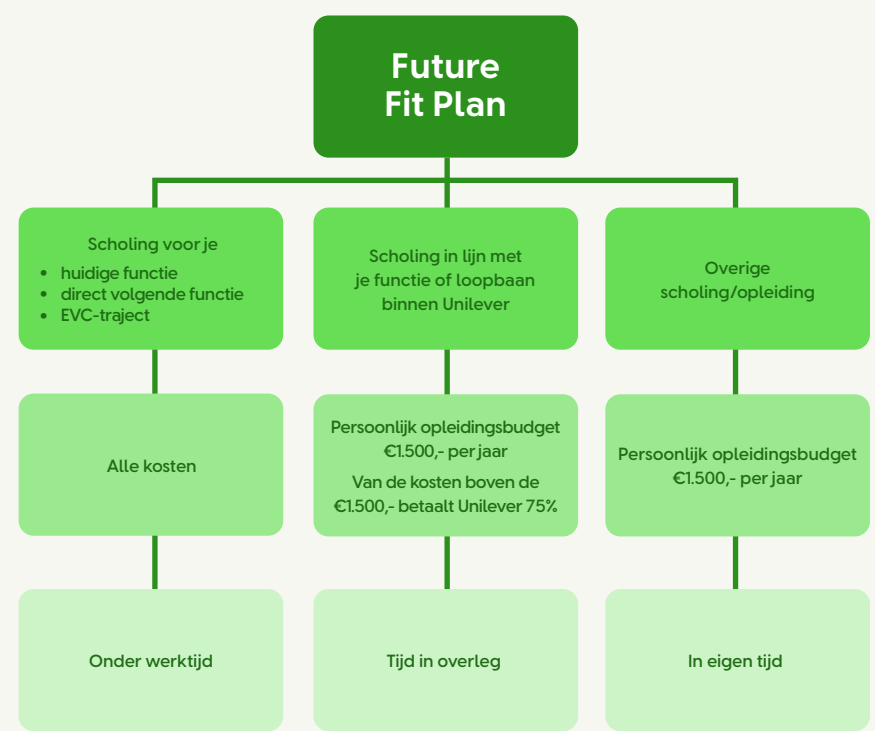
Future Fit Plan

Scholing voor je
- huidige functie
- direct volgende functie
- EVC-traject

Alle kosten

Onder werktijd

Scholing in lijn met je functie of loopbaan binnen Unilever

Persoonlijk opleidingsbudget €1.500,- per jaar

Van de kosten boven de €1.500,- betaalt Unilever 75%

Tijd in overleg

Overige scholing/opleiding

Persoonlijk opleidingsbudget €1.500,- per jaar

In eigen tijd